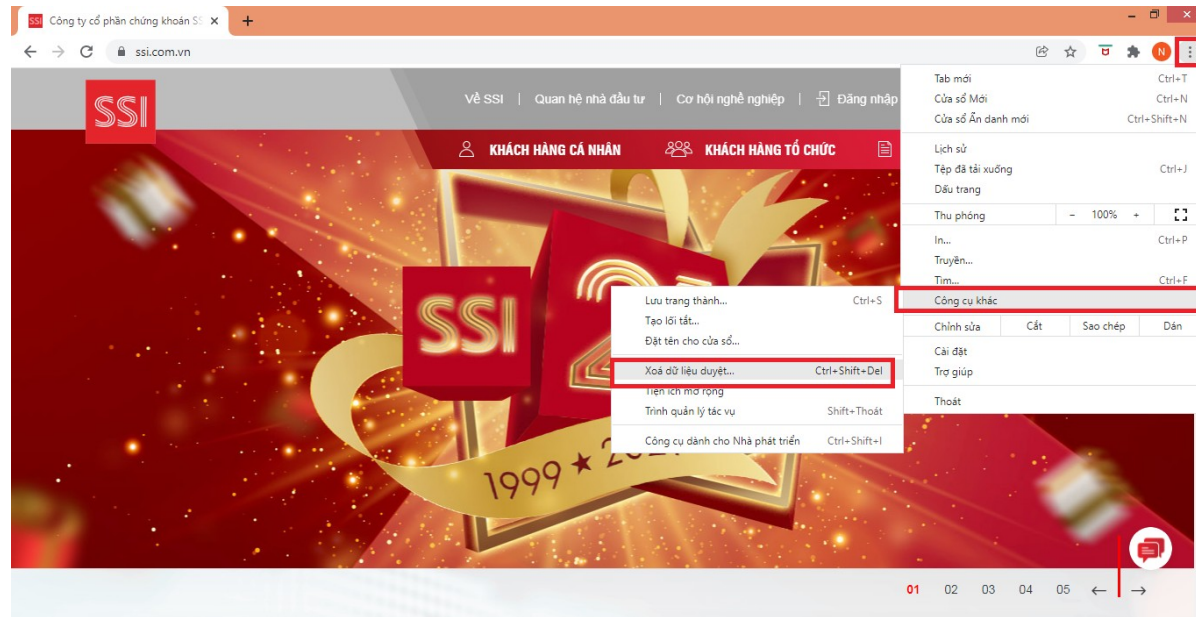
SSI Công ty cổ phần chứng khoán SS ×
+

ssi.com.vn

N

SSI

Về SSI | Quan hệ nhà đầu tư | Cơ hội nghề nghiệp | Đăng nhập

KHÁCH HÀNG CÁ NHÂN KHÁCH HÀNG TỔ CHỨC

SSI

1999 ★ 20

Tab mới Ctrl+T
Cửa sổ Mới Ctrl+N
Cửa sổ Ẩn danh mới Ctrl+Shift+N
Lịch sử
Tệp đã tải xuống Ctrl+J
Dấu trang
Thu phóng - 100% +
In... Ctrl+P
Truyền...
Tìm... Ctrl+F
Công cụ khác
Chỉnh sửa Cắt Sao chép Dán
Cài đặt
Trợ giúp
Thoát

Lưu trang thành... Ctrl+S
Tạo lối tắt...
Đặt tên cho cửa sổ...
Xoá dữ liệu duyệt... Ctrl+Shift+Del
Tiện ích mở rộng
Trình quản lý tác vụ Shift+Thoát
Công cụ dành cho Nhà phát triển Ctrl+Shift+I

01 02 03 04 05 ← →